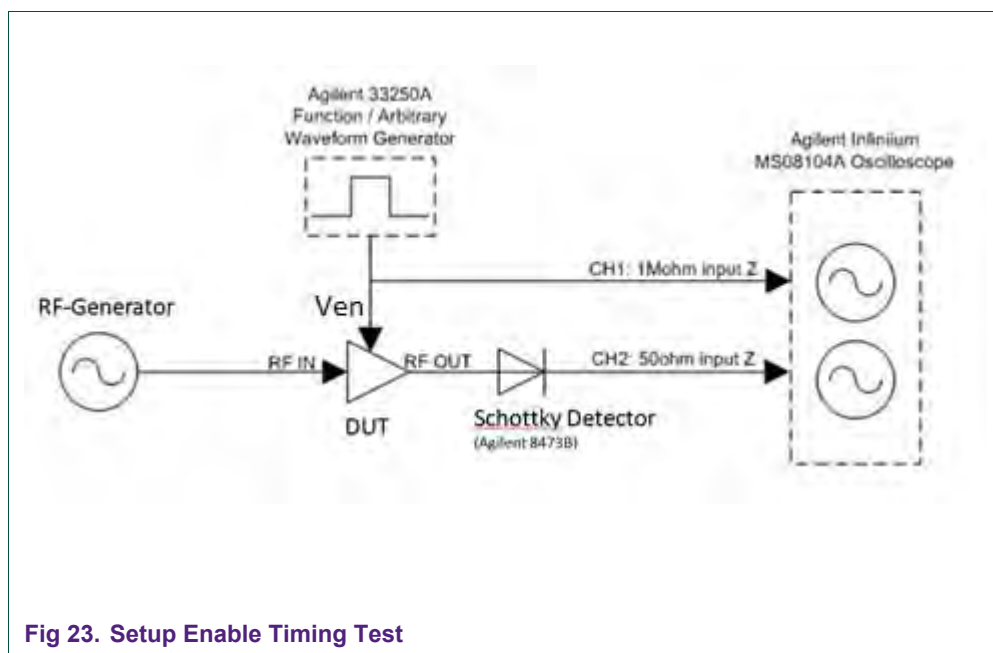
Agilent 33250A
Function / Arbitrary
Waveform Generator

Agilent Infiniium
MS08104A Oscilloscope

CH1: 1Mohm input Z

RF-Generator

Ven

RF IN

RF OUT

CH2: 50ohm input Z

DUT

Schottky Detector
(Agilent 8473B)

Fig 23. Setup Enable Timing Test